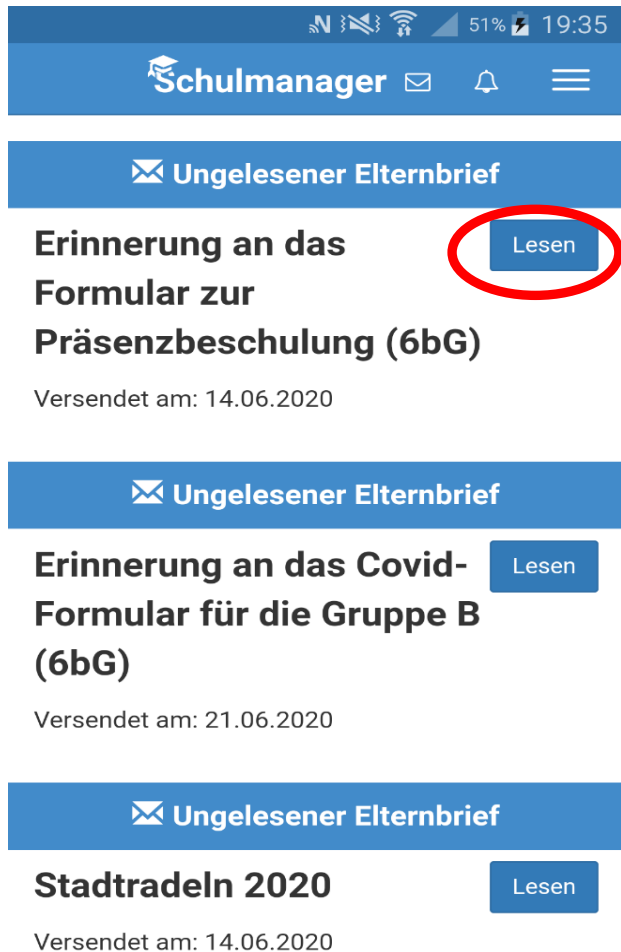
51% 19:35

Schulmanager

Ungelesener Elternbrief

Erinnerung an das Formular zur Präsenzbeschulung (6bG)

Lesen

Versendet am: 14.06.2020

Ungelesener Elternbrief

Erinnerung an das Covid-Formular für die Gruppe B (6bG)

Lesen

Versendet am: 21.06.2020

Ungelesener Elternbrief

Stadtradeln 2020

Lesen

Versendet am: 14.06.2020